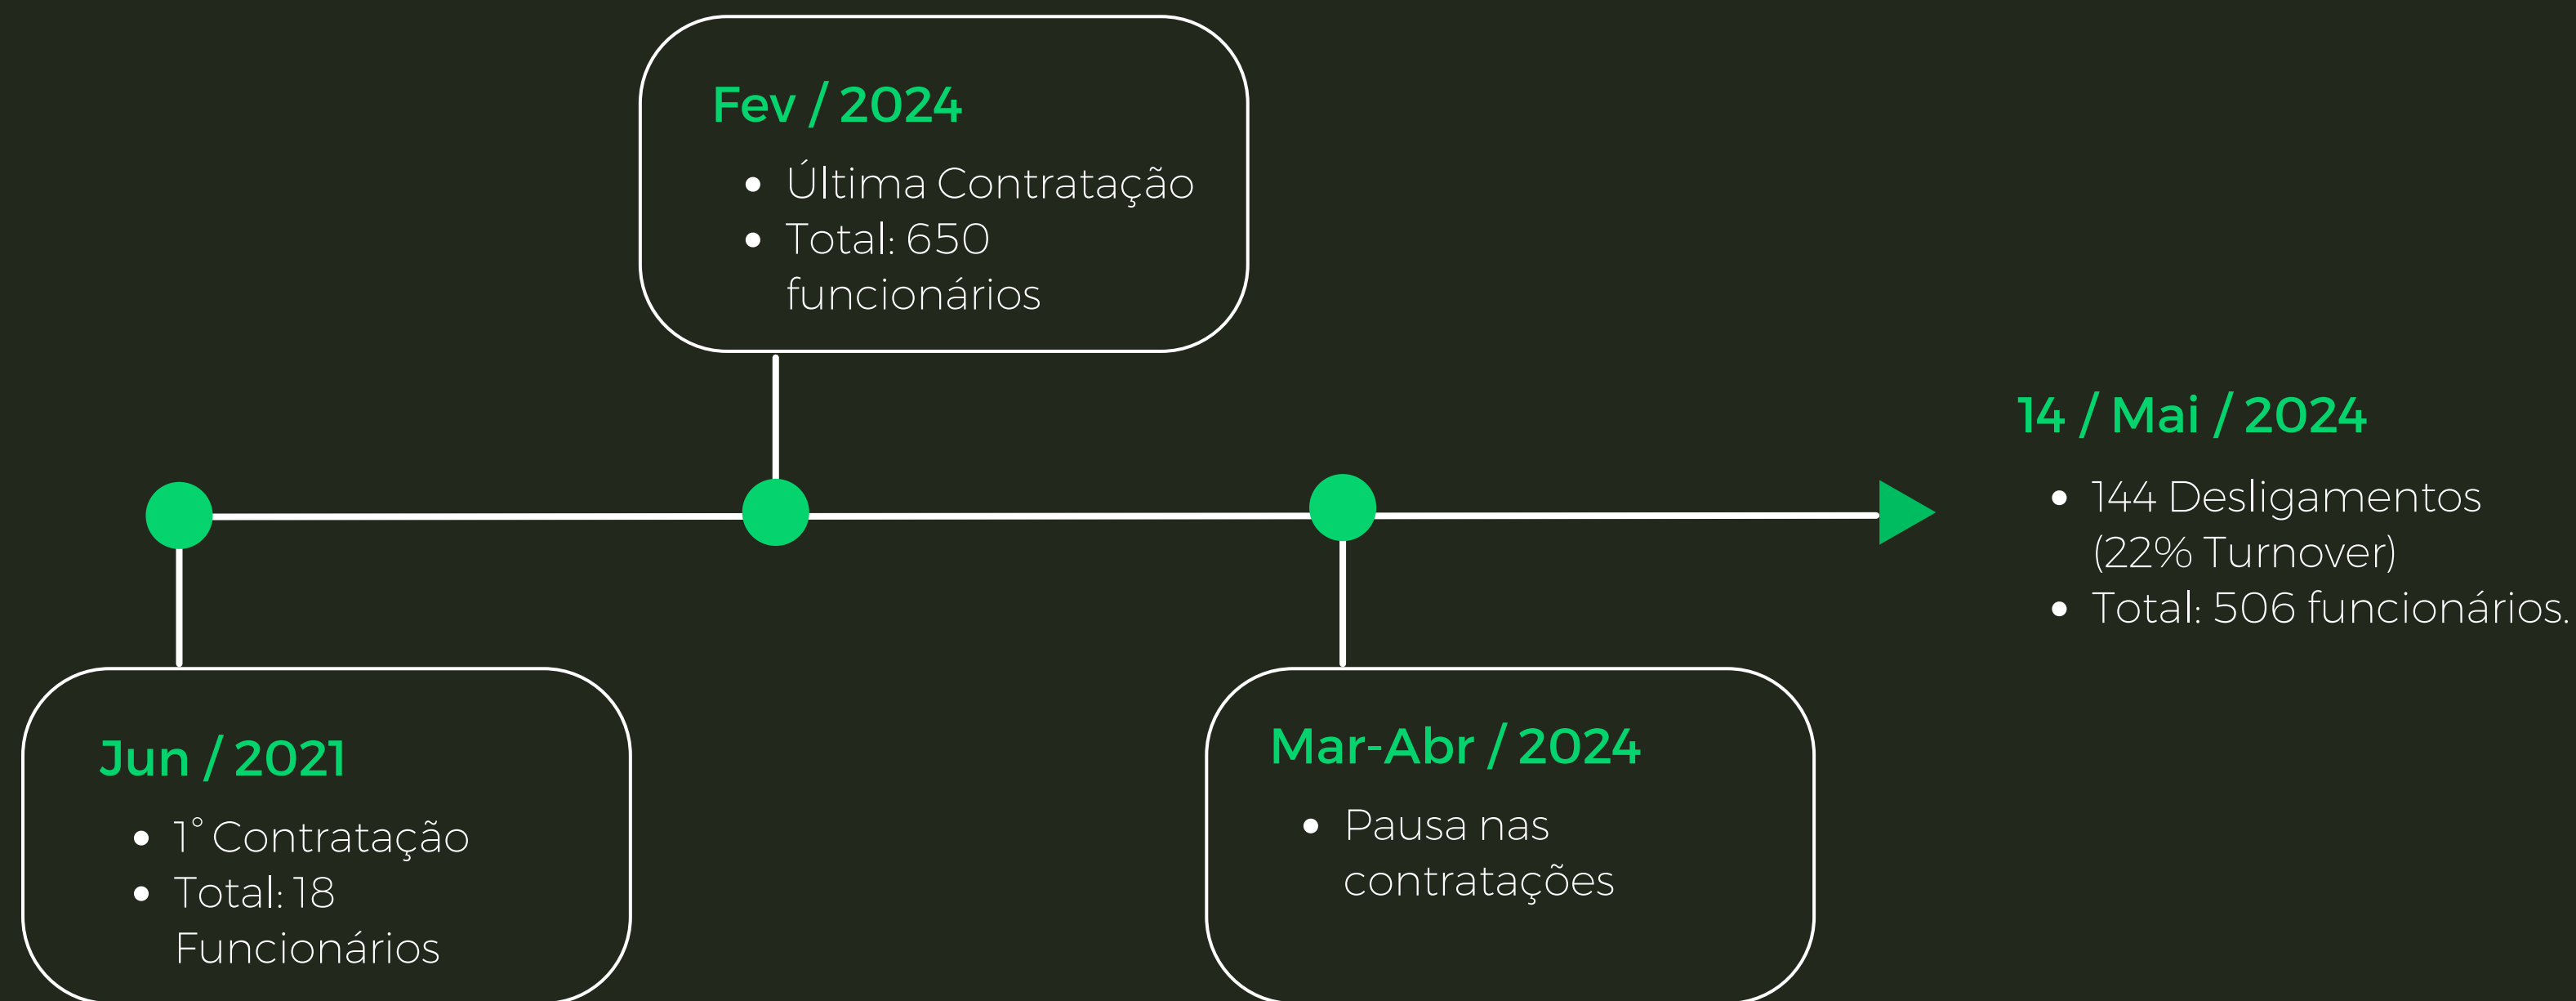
Fev / 2024

- Última Contratação
- Total: 650 funcionários

14 / Mai / 2024

- 144 Desligamentos (22% Turnover)
- Total: 506 funcionários.

Jun / 2021

- 1° Contratação
- Total: 18 Funcionários

Mar-Abr / 2024

- Pausa nas contratações